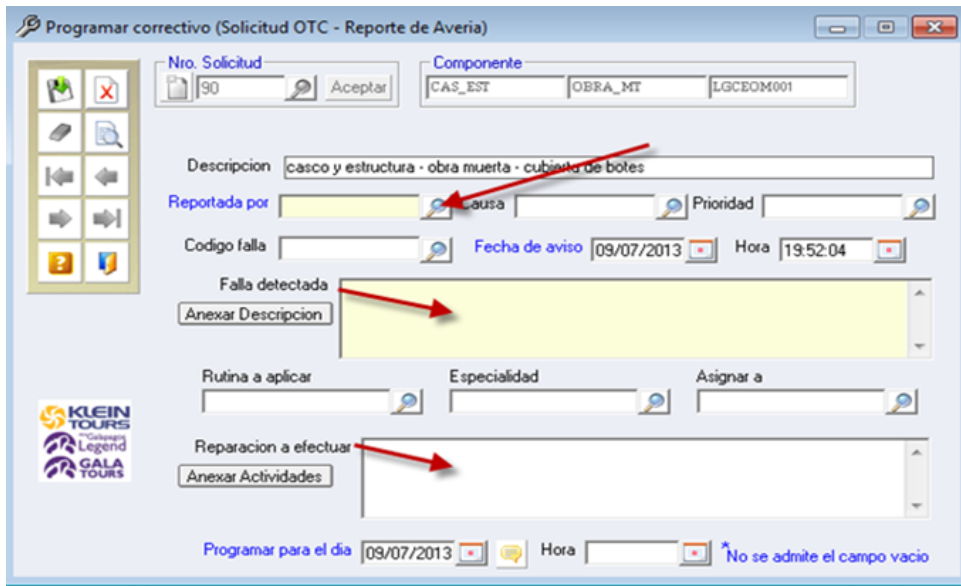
Programar correctivo (Solicitud OTC - Reporte de Averia)

Nro. Solicitud
90
Aceptar

Componente
CAS_EST
OBRA_MT
LGCEOM001

Descripcion casco y estructura - obra muerta - cubierta de botes

Reportada por
Causa
Prioridad

Codigo falla
Fecha de aviso 09/07/2013
Hora 19:52:04

Falla detectada
Anexar Descripcion

Rutina a aplicar
Especialidad
Asignar a

KLEIN TOURS
Galapagos Legend
GALA TOURS

Reparacion a efectuar
Anexar Actividades

Programar para el día 09/07/2013
Hora
*No se admite el campo vacio